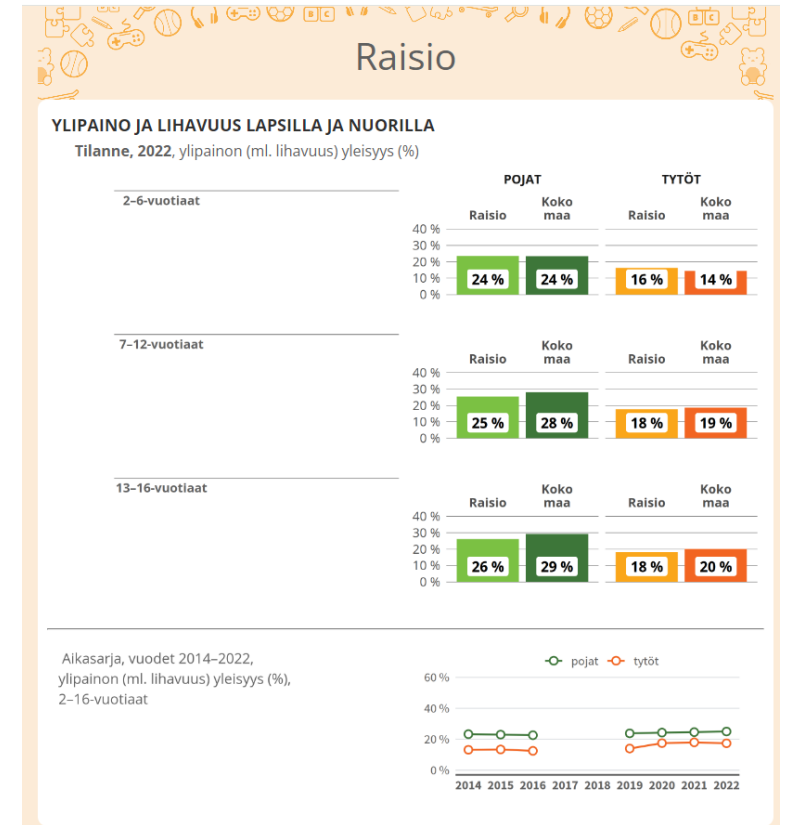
Raisio

YLIPAINO JA LIHAVUUS LAPSILLA JA NUORILLA
Tilanne, 2022, ylipainon (ml. lihavuus) yleisyys (%)

POJAT TYTÖT

2–6-vuotiaat

| | Raisio | Koko maa | Raisio | Koko maa |
|---|---|---|---|---|
| 2–6-vuotiaat | 24 % | 24 % | 16 % | 14 % |
| 7–12-vuotiaat | 25 % | 28 % | 18 % | 19 % |
| 13–16-vuotiaat | 26 % | 29 % | 18 % | 20 % |

40 %
30 %
20 %
10 %
0 %

7–12-vuotiaat

13–16-vuotiaat

Aikasarja, vuodet 2014–2022, ylipainon (ml. lihavuus) yleisyys (%), 2–16-vuotiaat

pojat tytöt

60 %
40 %
20 %
0 %

2014 2015 2016 2017 2018 2019 2020 2021 2022